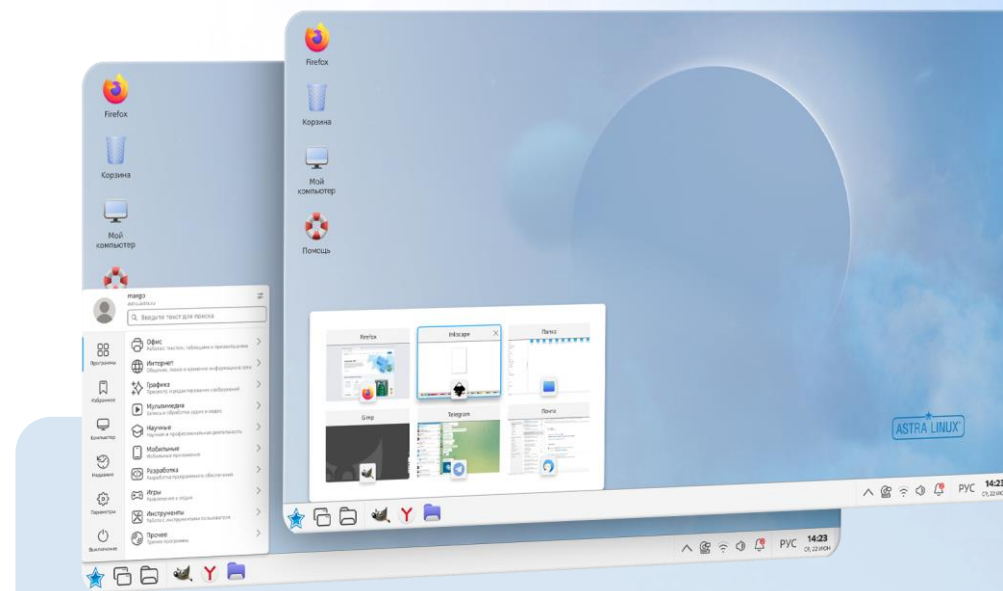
Firefox

Корзина

Мой компьютер

Помощь

Firefox

Корзина

Мой компьютер

mango
astra.astra.ru

Введите текст для поиска

Программы

Избранное

Компьютер

Недавние

Параметры

Выключение

Офис
Работа с текстом, таблицами и презентациями

Интернет
Общение, поиск и хранение информации в сети

Графика
Просмотр и редактирование изображений

Мультимедиа
Запись и обработка аудио и видео

Научные
Научная и профессиональная деятельность

Мобильные
Мобильные приложения

Разработка
Разработка программного обеспечения

Игры
Развлечения и отдых

Инструменты
Работа с инструментами пользователя

Прочее
Прочие программы

Firefox

Inkscape

Папка

Gimp

Telegram

Почта

ASTRA LINUX

РУС 14:23
01, 22 июн

РУС 14:23
01, 22 июн